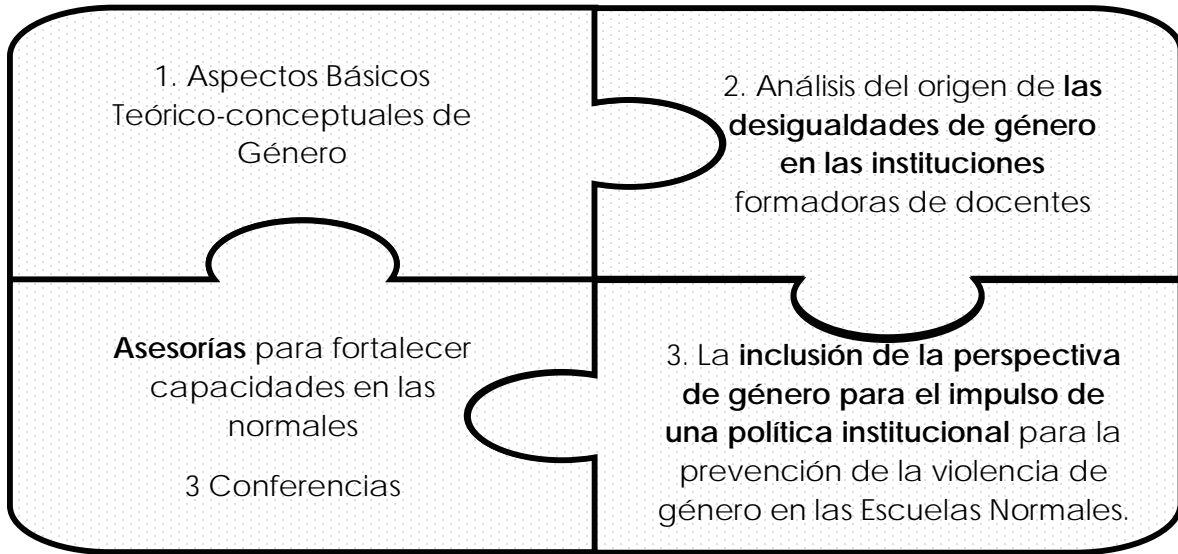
1. Aspectos Básicos Teórico-conceptuales de Género

2. Análisis del origen de **las desigualdades de género en las instituciones** formadoras de docentes

**Asesorías** para fortalecer capacidades en las normales

3 Conferencias

3. La **inclusión de la perspectiva de género para el impulso de una política institucional** para la prevención de la violencia de género en las Escuelas Normales.